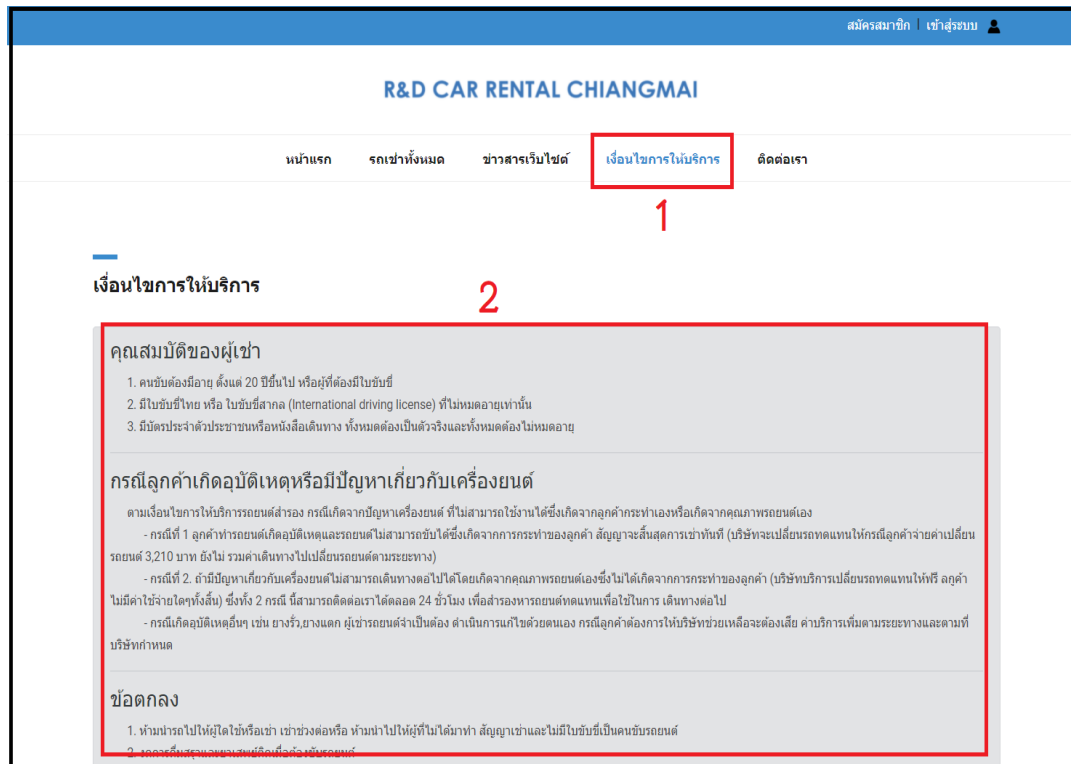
สมัครสมาชิก | เข้าสู่ระบบ

R&D CAR RENTAL CHIANGMAI

หน้าแรก รถเช่าทั้งหมด ข่าวสารเว็บไซต์ เงื่อนไขการให้บริการ ติดต่อเรา

1

เงื่อนไขการให้บริการ

2

คุณสมบัติของผู้เช่า

1. คนขับต้องมีอายุ ตั้งแต่ 20 ปีขึ้นไป หรือผู้ที่ต้องมีใบขับขี่
2. มีใบขับขี่ไทย หรือ ใบขับขี่สากล (International driving license) ที่ไม่หมดอายุเท่านั้น
3. มีบัตรประจำตัวประชาชนหรือหนังสือเดินทาง ทั้งหมดต้องเป็นตัวจริงและทั้งหมดต้องไม่หมดอายุ

กรณีลูกค้าเกิดอุบัติเหตุหรือมีปัญหาเกี่ยวกับเครื่องยนต์

ตามเงื่อนไขการให้บริการรถยนต์สำรอง กรณีเกิดจากปัญหาเครื่องยนต์ ที่ไม่สามารถใช้งานได้ซึ่งเกิดจากลูกค้ากระทำเองหรือเกิดจากคุณภาพรถยนต์เอง

- กรณีที่ 1 ลูกค้าทำรถยนต์เกิดอุบัติเหตุและรถยนต์ไม่สามารถขับได้ซึ่งเกิดจากการกระทำของลูกค้า สัญญาจะสิ้นสุดการเช่าทันที (บริษัทจะเปลี่ยนรถทดแทนให้กรณีลูกค้าจ่ายค่าเปลี่ยนรถยนต์ 3,210 บาท ยังไม่ รวมค่าเดินทางไปเปลี่ยนรถยนต์ตามระยะทาง)

- กรณีที่ 2. ถ้ามีปัญหาเกี่ยวกับเครื่องยนต์ไม่สามารถเดินทางต่อไปได้โดยเกิดจากคุณภาพรถยนต์เองซึ่งไม่ได้เกิดจากการกระทำของลูกค้า (บริษัทบริการเปลี่ยนรถทดแทนให้ฟรี ลูกค้าไม่มีค่าใช้จ่ายใดๆทั้งสิ้น) ซึ่งทั้ง 2 กรณี นี้สามารถติดต่อเราได้ตลอด 24 ชั่วโมง เพื่อสำรองหารถยนต์ทดแทนเพื่อใช้ในการ เดินทางต่อไป

- กรณีเกิดอุบัติเหตุอื่นๆ เช่น ยางรั่ว,ยางแตก ผู้เช่ารถยนต์จำเป็นต้อง ดำเนินการแก้ไขด้วยตนเอง กรณีลูกค้าต้องการให้บริษัทช่วยเหลือจะต้องเสีย ค่าบริการเพิ่มตามระยะทางและตามที่บริษัทกำหนด

ข้อตกลง

1. ห้ามนำรถไปให้ผู้ใดใช้หรือเช่า เช่าช่วงต่อหรือ ห้ามนำไปให้ผู้ที่ไม่ได้มาทำ สัญญาเช่าและไม่มีใบขับขี่เป็นคนขับรถยนต์
2. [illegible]